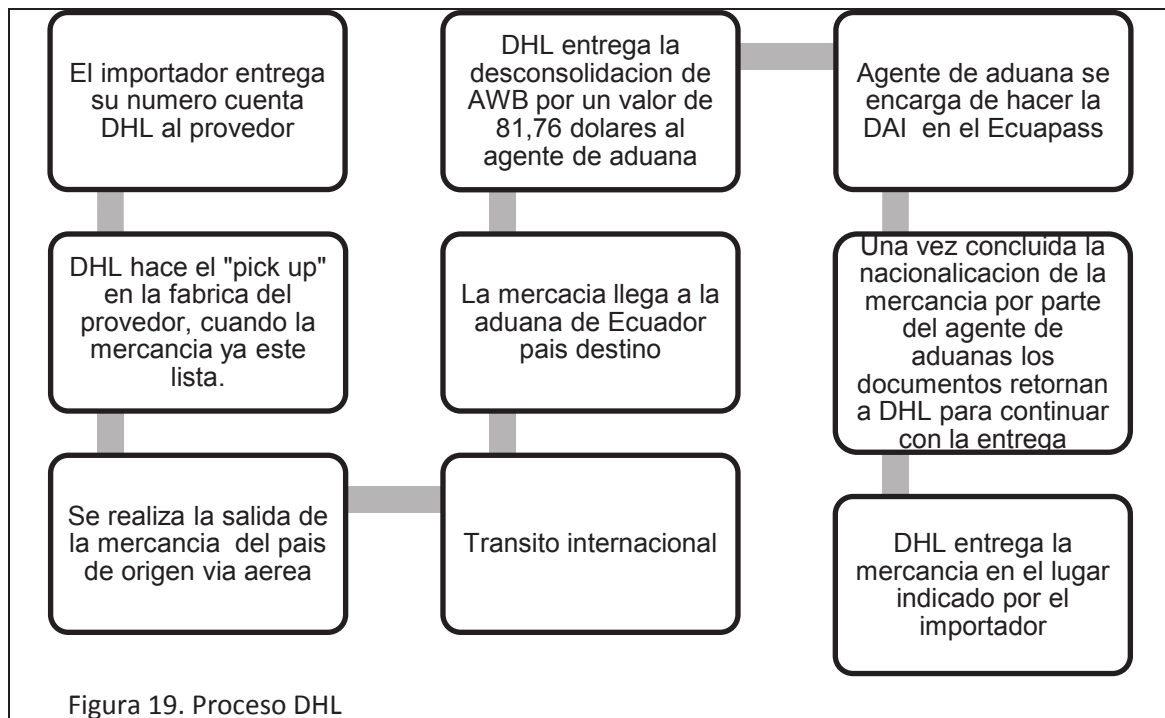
El importador entrega su numero cuenta DHL al provedor

DHL hace el "pick up" en la fabrica del provedor, cuando la mercancia ya este lista.

Se realiza la salida de la mercancia del pais de origen via aerea

Transito internacional

La mercacia llega a la aduana de Ecuador pais destino

DHL entrega la desconsolidacion de AWB por un valor de 81,76 dolares al agente de aduana

Agente de aduana se encarga de hacer la DAI en el Ecuapass

Una vez concluida la nacionalicacion de la mercancia por parte del agente de aduanas los documentos retornan a DHL para continuar con la entrega

DHL entrega la mercancia en el lugar indicado por el importador

Figura 19. Proceso DHL